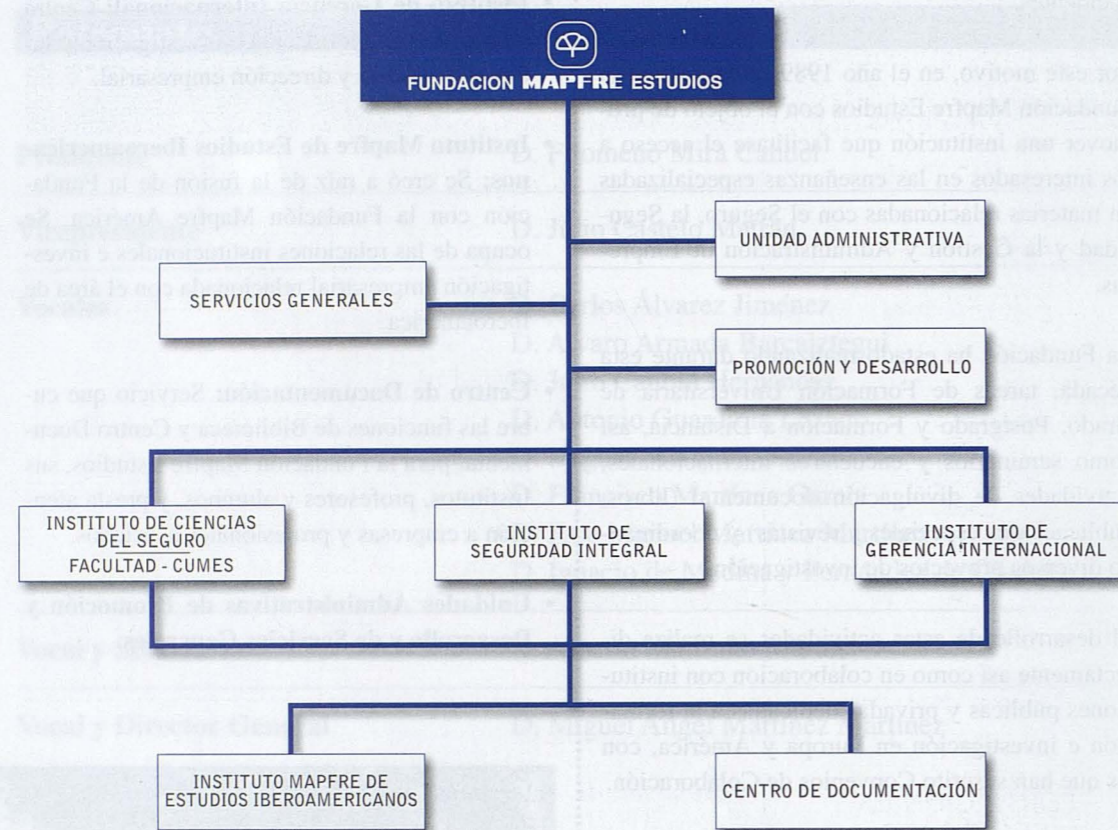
FUNDACION MAPFRE ESTUDIOS

UNIDAD ADMINISTRATIVA

SERVICIOS GENERALES

PROMOCIÓN Y DESARROLLO

INSTITUTO DE CIENCIAS DEL SEGURO
FACULTAD - CUMES

INSTITUTO DE SEGURIDAD INTEGRAL

INSTITUTO DE GERENCIA INTERNACIONAL

INSTITUTO MAPFRE DE ESTUDIOS IBEROAMERICANOS

CENTRO DE DOCUMENTACIÓN